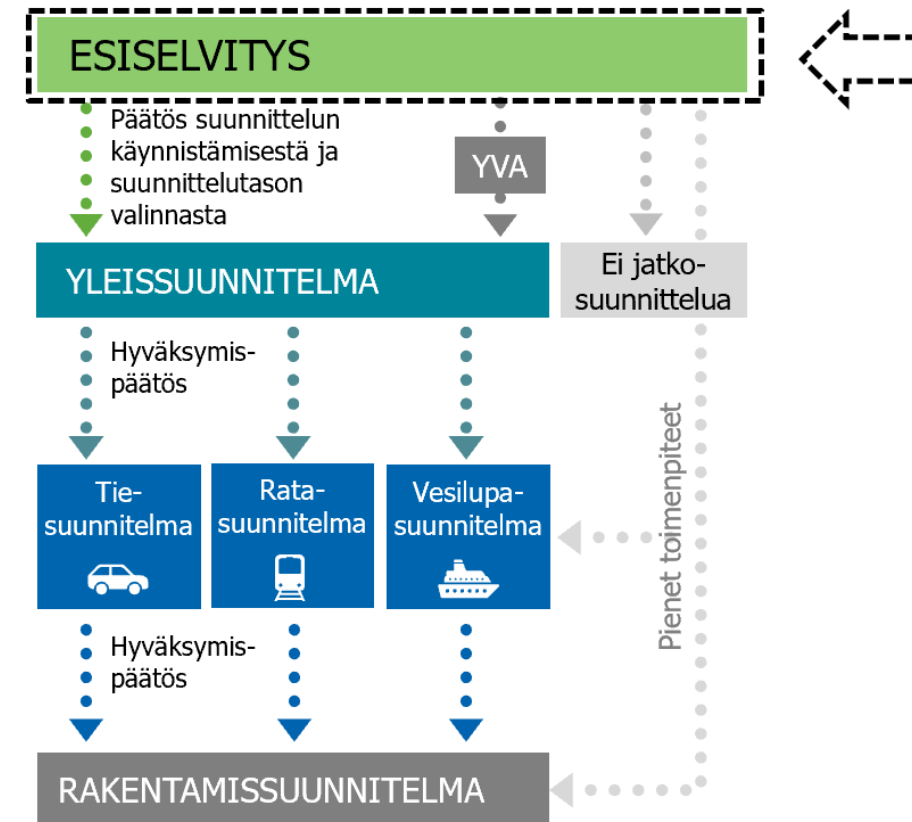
ESISELVITYS

Päätös suunnittelun käynnistämisestä ja suunnittelutason valinnasta

YVA

YLEISSUUNNITELMA

Ei jatkosuunnittelua

Hyväksymispäätös

Tiesuunnitelma

Ratasuunnitelma

Vesilupasuunnitelma

Pienet toimenpiteet

Hyväksymispäätös

RAKENTAMISSUUNNITELMA